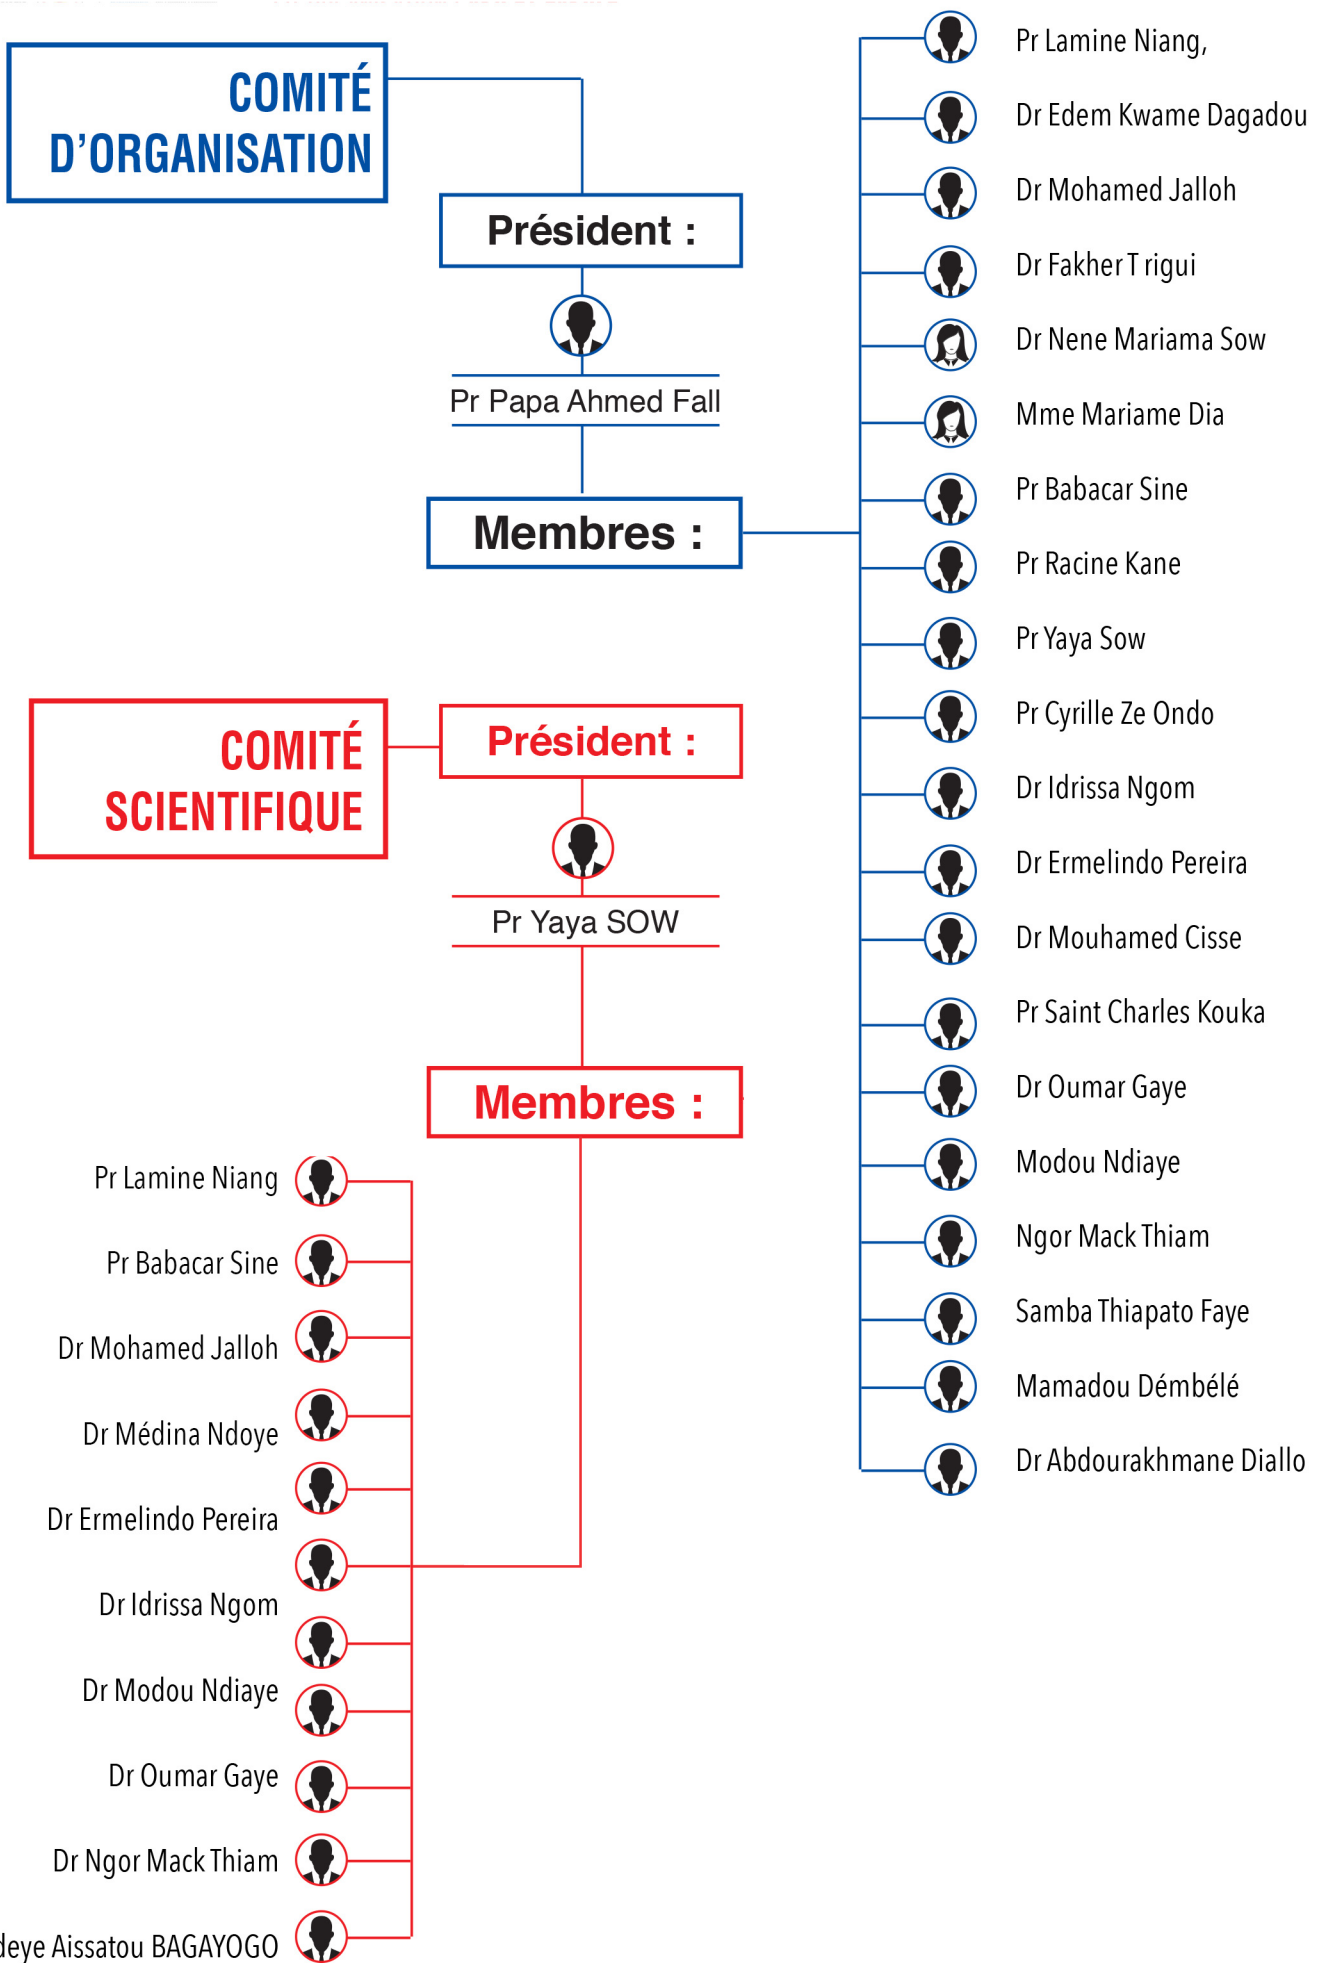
COMITÉ D'ORGANISATION

Président :

Pr Papa Ahmed Fall

Membres :

Pr Lamine Niang,
Dr Edem Kwame Dagadou
Dr Mohamed Jalloh
Dr Fakher T rigui
Dr Nene Mariama Sow
Mme Mariame Dia
Pr Babacar Sine
Pr Racine Kane
Pr Yaya Sow
Pr Cyrille Ze Ondo
Dr Idrissa Ngom
Dr Ermelindo Pereira
Dr Mouhamed Cisse
Pr Saint Charles Kouka
Dr Oumar Gaye
Modou Ndiaye
Ngor Mack Thiam
Samba Thiapato Faye
Mamadou Démbélé
Dr Abdourakhmane Diallo

COMITÉ SCIENTIFIQUE

Président :

Pr Yaya SOW

Membres :

Pr Lamine Niang
Pr Babacar Sine
Dr Mohamed Jalloh
Dr Médina Ndoye
Dr Ermelindo Pereira
Dr Idrissa Ngom
Dr Modou Ndiaye
Dr Oumar Gaye
Dr Ngor Mack Thiam
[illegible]deye Aissatou BAGAYOGO